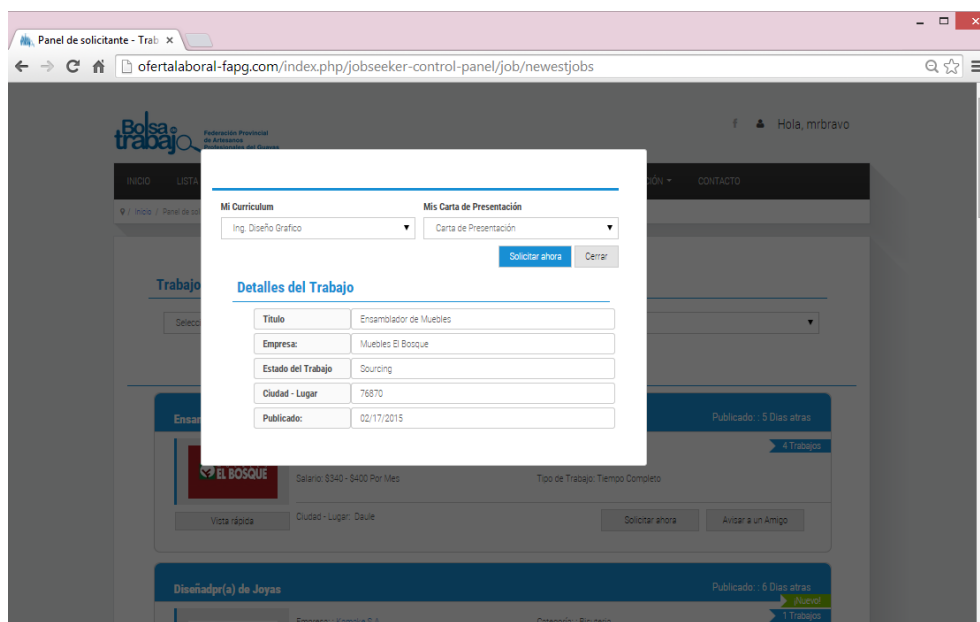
Panel de solicitante - Trab ×

ofertalaboral-fapg.com/index.php/jobseeker-control-panel/job/newestjobs

Bolsa de trabajo Federación Provincial de Artesanos Profesionales del Guayas

Hola, mrbravo

INICIO LISTA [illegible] CIÓN CONTACTO

Inicio / Panel de sol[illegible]

Trabajo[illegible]

Selecc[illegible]

Mi Curriculum
Ing. Diseño Grafico

Mis Carta de Presentación
Carta de Presentación

Solicitar ahora Cerrar

Detalles del Trabajo

| Titulo | Ensamblador de Muebles |
|---|---|
| Empresa: | Muebles El Bosque |
| Estado del Trabajo | Sourcing |
| Ciudad - Lugar | 76870 |
| Publicado: | 02/17/2015 |

Ensa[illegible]

Publicado: : 5 Dias atras

4 Trabajos

EL BOSQUE

Salario: $340 - $400 Por Mes

Tipo de Trabajo: Tiempo Completo

Vista rápida

Ciudad - Lugar: Daule

Solicitar ahora

Avisar a un Amigo

Diseñadpr(a) de Joyas

Publicado: : 6 Dias atras

Nuevo!

1 Trabajos

Empresa: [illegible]

Categoria: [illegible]